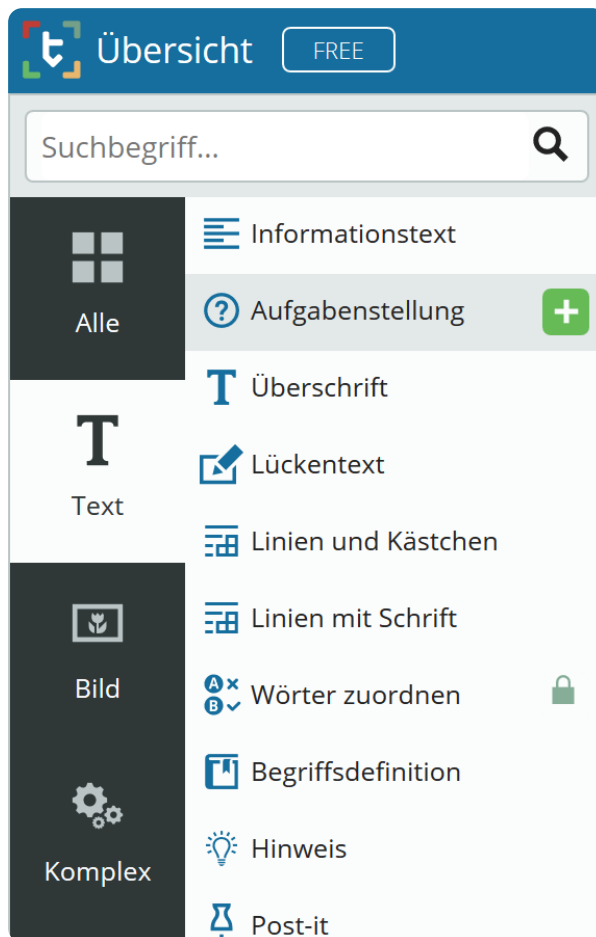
Übersicht FREE

Suchbegriff...

Alle

Text

Bild

Komplex

Informationstext

Aufgabenstellung

Überschrift

Lückentext

Linien und Kästchen

Linien mit Schrift

Wörter zuordnen

Begriffsdefinition

Hinweis

Post-it